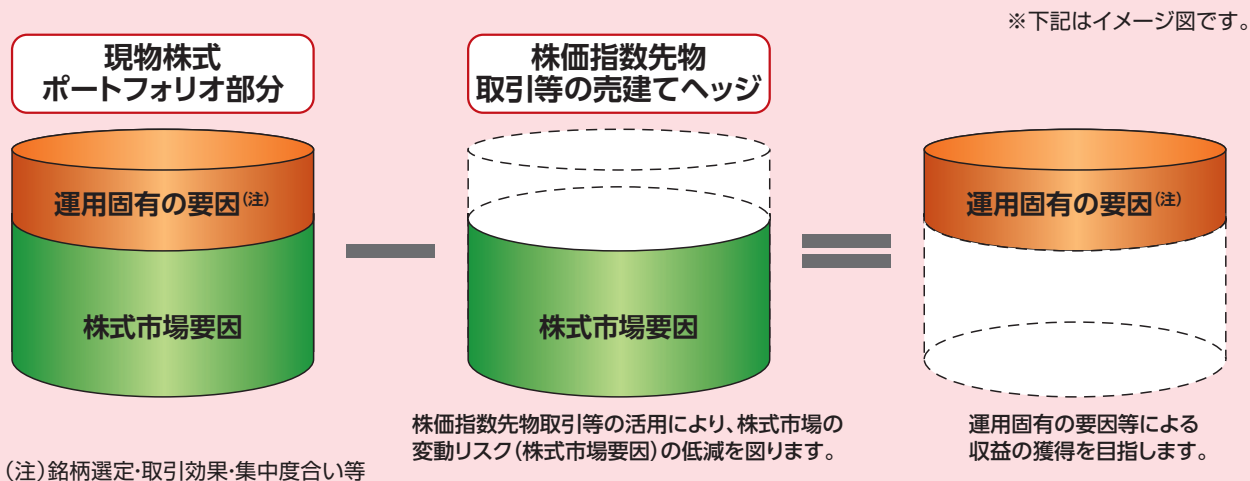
※下記はイメージ図です。

現物株式
ポートフォリオ部分

運用固有の要因(注)

株式市場要因

株価指数先物
取引等の売建てヘッジ

株式市場要因

株価指数先物取引等の活用により、株式市場の変動リスク(株式市場要因)の低減を図ります。

運用固有の要因(注)

運用固有の要因等による
収益の獲得を目指します。

(注)銘柄選定・取引効果・集中度合い等